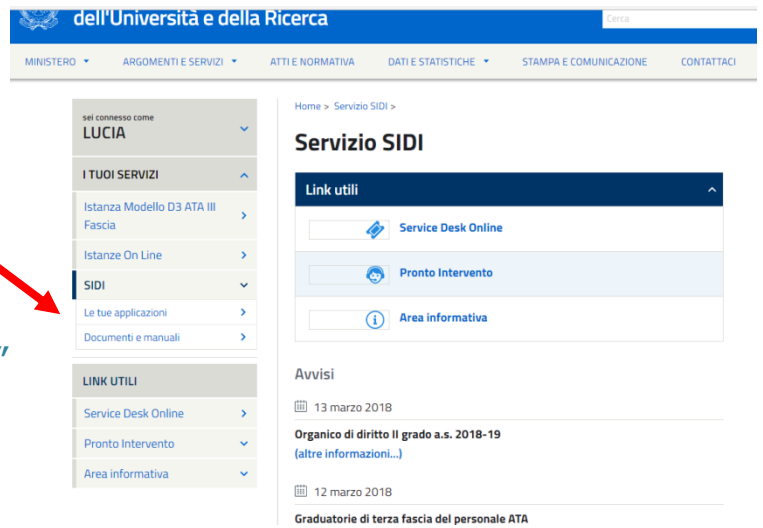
dell'Università e della Ricerca

Cerca

MINISTERO ARGOMENTI E SERVIZI ATTI E NORMATIVA DATI E STATISTICHE STAMPA E COMUNICAZIONE CONTATTACI

sei connesso come
LUCIA

I TUOI SERVIZI
Istanza Modello D3 ATA III Fascia
Istanze On Line
SIDI
Le tue applicazioni
Documenti e manuali

LINK UTILI
Service Desk Online
Pronto Intervento
Area informativa

Home > Servizio SIDI >

Servizio SIDI

Link utili
Service Desk Online
Pronto Intervento
Area informativa

Avvisi

13 marzo 2018
Organico di diritto II grado a.s. 2018-19
(altre informazioni...)

12 marzo 2018
Graduatorie di terza fascia del personale ATA